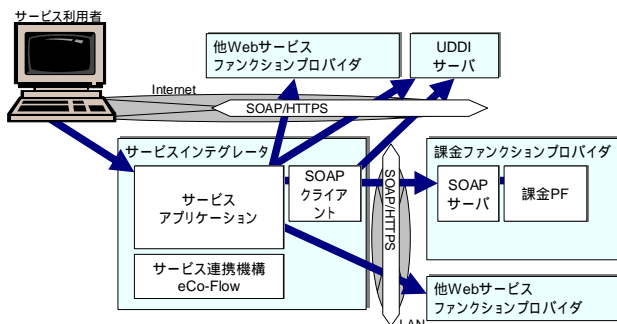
サービス利用者

他Webサービス
ファンクションプロバイダ

UDDI
サーバ

Internet

SOAP/HTTPS

サービスインテグレータ

サービス
アプリケーション

SOAP
クライアント

SOAP/HTTPS

課金ファンクションプロバイダ

SOAP
サーバ

課金PF

サービス連携機構
eCo-Flow

他Webサービス
ファンクションプロバイダ

LAN